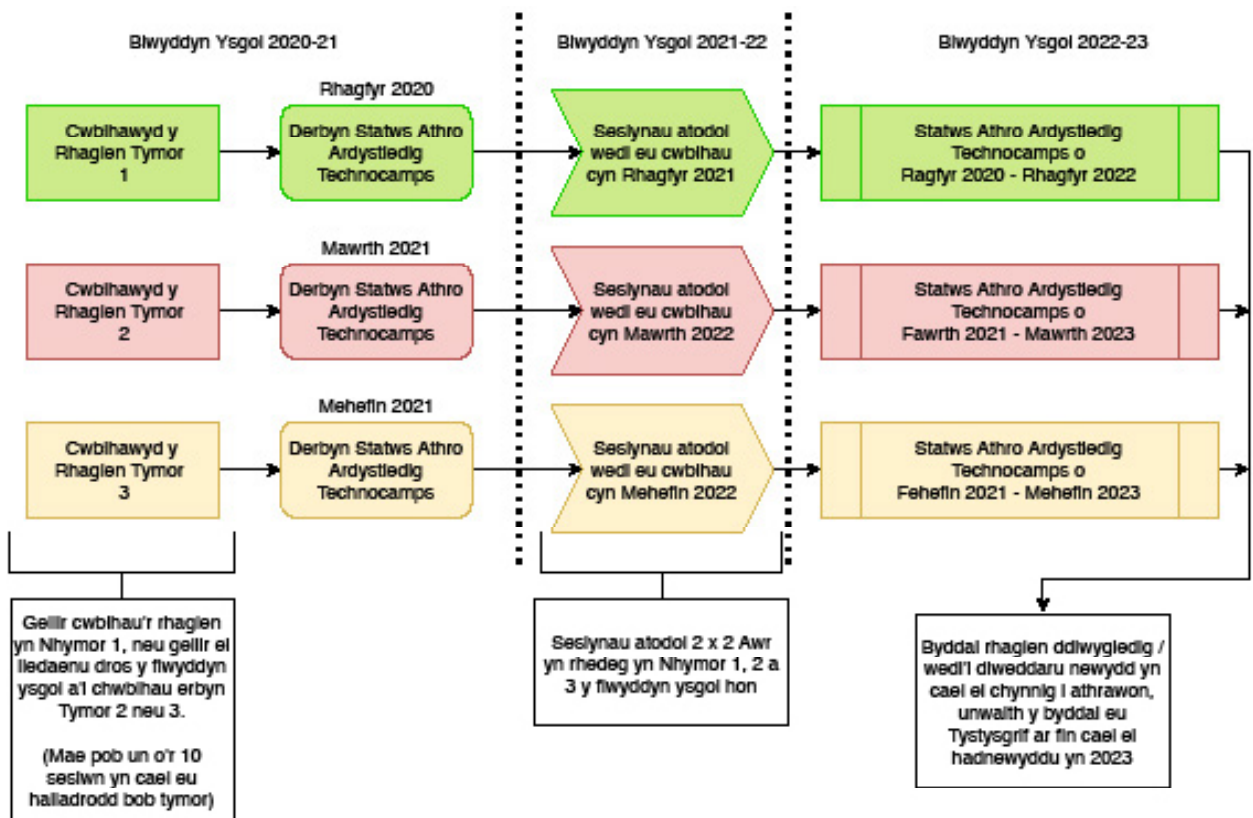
Blwyddyn Ysgol 2020-21

Blwyddyn Ysgol 2021-22

Blwyddyn Ysgol 2022-23

Cwblhawyd y Rhaglen Tymor 1

Rhagfyr 2020

Derbyn Statws Athro Ardystiedig Technocamps

Sesiynau atodol wedi eu cwblhau cyn Rhagfyr 2021

Statws Athro Ardystiedig Technocamps o Ragfyr 2020 - Rhagfyr 2022

Cwblhawyd y Rhaglen Tymor 2

Mawrth 2021

Derbyn Statws Athro Ardystiedig Technocamps

Sesiynau atodol wedi eu cwblhau cyn Mawrth 2022

Statws Athro Ardystiedig Technocamps o Fawrth 2021 - Mawrth 2023

Cwblhawyd y Rhaglen Tymor 3

Mehefin 2021

Derbyn Statws Athro Ardystiedig Technocamps

Sesiynau atodol wedi eu cwblhau cyn Mehefin 2022

Statws Athro Ardystiedig Technocamps o Fehefin 2021 - Mehefin 2023

Gellir cwblhau'r rhaglen yn Nhymor 1, neu gellir ei lledaenu dros y flwyddyn ysgol a'i chwblhau erbyn Tymor 2 neu 3.

(Mae pob un o'r 10 sesiwn yn cael eu hailadrodd bob tymor)

Sesiynau atodol 2 x 2 Awr yn rhedeg yn Nhymor 1, 2 a 3 y flwyddyn ysgol hon

Byddai rhaglen ddiwygiedig / wedi'i diweddaru newydd yn cael ei chynnig i athrawon, unwaith y byddai eu Tystysgrif ar fin cael ei hadnewyddu yn 2023